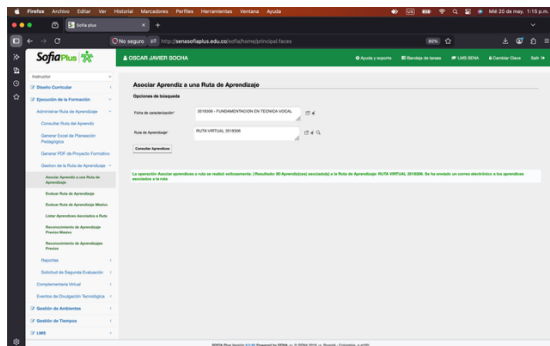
Firefox Archivo Editar Ver Historial Marcadores Perfiles Herramientas Ventana Ayuda

Mié 20 de may. 1:15 p.m.

Sofia plus

No seguro http://senasofiaplus.edu.co/sofia/home/principal.faces

80%

SofiaPlus

OSCAR JAVIER SOCHA

Ayuda y soporte | Bandeja de tareas | LMS SENA | Cambiar Clave | Salir

Instructor

Diseño Curricular

Ejecución de la Formación

Administrar Ruta de Aprendizaje

Consultar Ruta de Aprendiz

Generar Excel de Planeación Pedagógica

Generar PDF de Proyecto Formativo

Gestión de la Ruta de Aprendizaje

Asociar Aprendiz a una Ruta de Aprendizaje

Evaluar Ruta de Aprendizaje

Evaluar Ruta de Aprendizaje Masivo

Listar Aprendices Asociados a Ruta

Reconocimiento de Aprendizaje Previos Masivo

Reconocimiento de Aprendizaje Previos

Reportes

Solicitud de Segunda Evaluación

Complementaria Virtual

Eventos de Divulgación Tecnológica

Gestión de Ambientes

Gestión de Tiempos

LMS

Asociar Aprendiz a una Ruta de Aprendizaje

Opciones de búsqueda

Ficha de caracterización*: 2618068 - FUNDAMENTACION EN TECNICA VOCAL

Ruta de Aprendizaje*: RUTA VIRTUAL 2618068

Consultar Aprendices

La operación Asociar aprendices a ruta se realizó exitosamente. (Resultado: 80 Aprendiz(ces) asociado(s) a la Ruta de Aprendizaje: RUTA VIRTUAL 2618068. Se ha enviado un correo electrónico a los aprendices asociados a la ruta

SOFIA Plus Versión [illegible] Powered by SENA - © SENA 2010 - Bogotá - Colombia. v.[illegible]